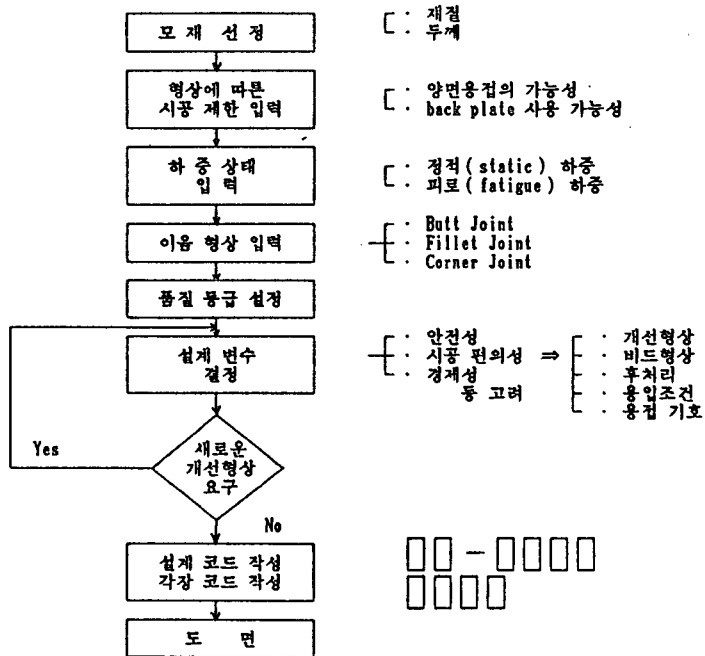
모 재 선 정

· 재질
· 두께

형상에 따른 시공 제한 입력

· 양면용접의 가능성
· back plate 사용 가능성

하 중 상태 입 력

· 정적 ( static ) 하중
· 피로 ( fatigue ) 하중

이음 형상 입력

· Butt Joint
· Fillet Joint
· Corner Joint

품질 등급 설정

설계 변수 결정

· 안전성
· 시공 편의성
· 경제성
등 고려

⇒

· 개선형상
· 비드형상
· 후처리
· 용입조건
· 용접 기호

새로운 개선형상 요구

Yes

No

설계 코드 작성
각장 코드 작성

□□ – □□□□
□□□□

도 면